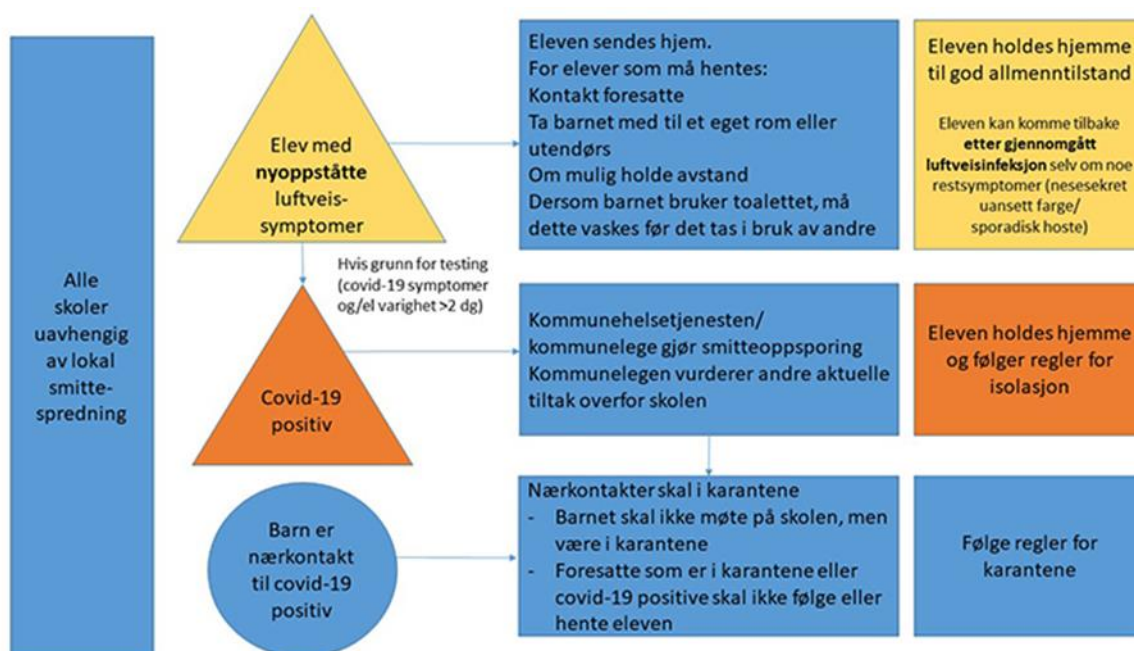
Alle skoler uavhengig av lokal smitte-spredning

Elev med **nyoppståtte** luftveis-symptomer

Eleven sendes hjem.
For elever som må hentes:
Kontakt foresatte
Ta barnet med til et eget rom eller utendørs
Om mulig holde avstand
Dersom barnet bruker toalettet, må dette vaskes før det tas i bruk av andre

Eleven holdes hjemme til god allmenntilstand

Eleven kan komme tilbake **etter gjennomgått luftveisinfeksjon** selv om noe restsymptomer (nesesekret uansett farge/ sporadisk hoste)

Hvis grunn for testing (covid-19 symptomer og/el varighet >2 dg)

Covid-19 positiv

Kommunehelsetjenesten/ kommunelege gjør smitteoppsporing
Kommunelegen vurderer andre aktuelle tiltak overfor skolen

Eleven holdes hjemme og følger regler for isolasjon

Barn er nærkontakt til covid-19 positiv

Nærkontakter skal i karantene
- Barnet skal ikke møte på skolen, men være i karantene
- Foresatte som er i karantene eller covid-19 positive skal ikke følge eller hente eleven

Følge regler for karantene